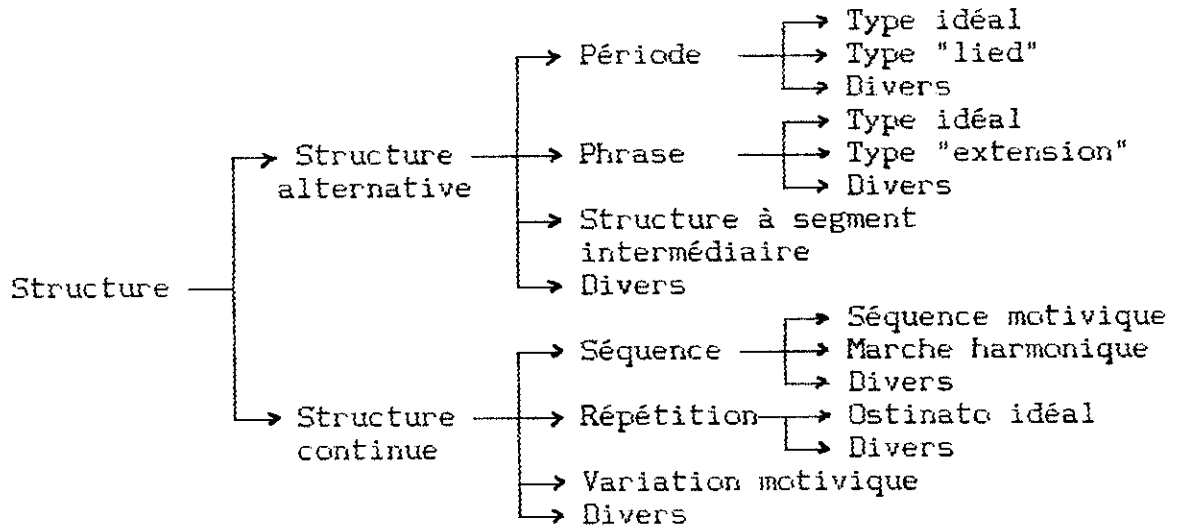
Structure

Structure alternative

Période
Type idéal
Type "lied"
Divers

Phrase
Type idéal
Type "extension"
Divers

Structure à segment intermédiaire

Divers

Structure continue

Séquence
Séquence motivique
Marche harmonique
Divers

Répétition
Ostinato idéal
Divers

Variation motivique

Divers